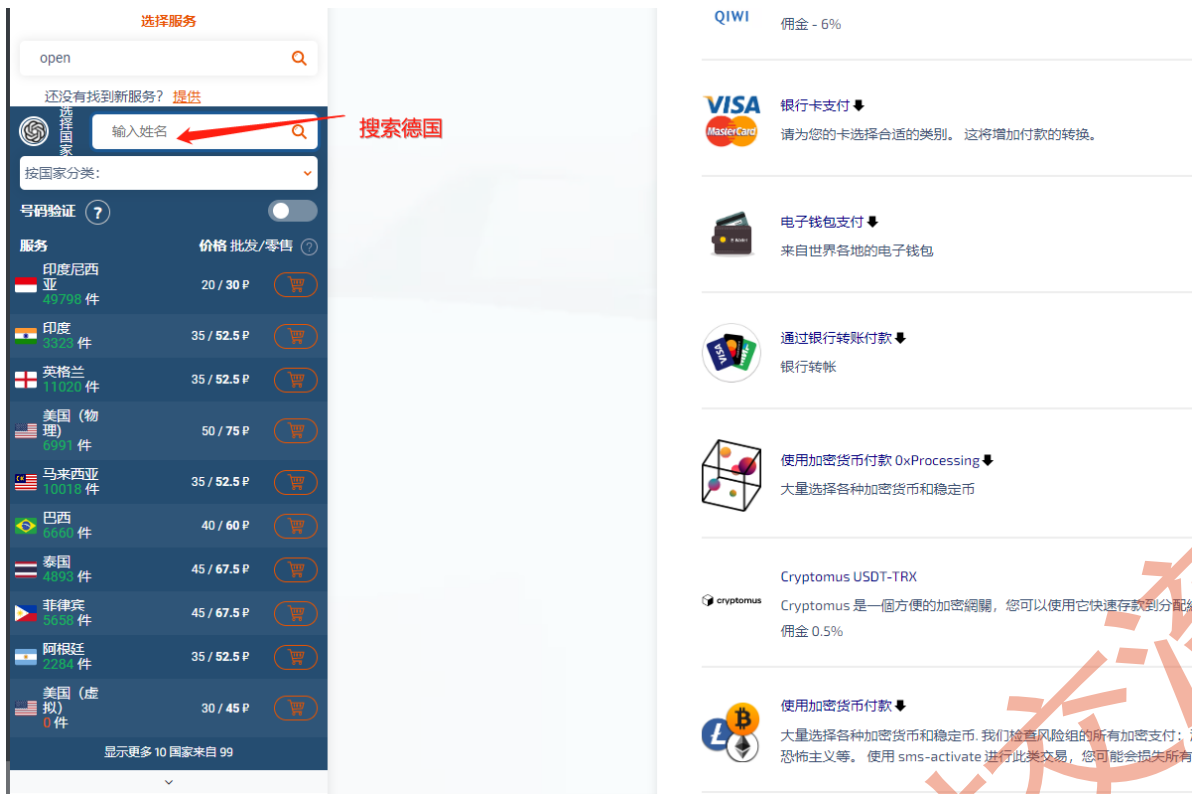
选择服务

open

还没有找到新服务？ 提供

选择国家

输入姓名

搜索德国

按国家分类：

号码验证 ?

服务 价格 批发/零售 ?

印度尼西亚
49798 件
20 / 30 ₽

印度
3323 件
35 / 52.5 ₽

英格兰
11020 件
35 / 52.5 ₽

美国（物理）
6991 件
50 / 75 ₽

马来西亚
10018 件
35 / 52.5 ₽

巴西
6660 件
40 / 60 ₽

泰国
4893 件
45 / 67.5 ₽

菲律宾
5658 件
45 / 67.5 ₽

阿根廷
2284 件
35 / 52.5 ₽

美国（虚拟）
0 件
30 / 45 ₽

显示更多 10 国家来自 99

QIWI
佣金 - 6%

VISA MasterCard
银行卡支付
请为您的卡选择合适的类别。 这将增加付款的转换。

电子钱包支付
来自世界各地的电子钱包

通过银行转账付款
银行转帐

使用加密货币付款 0xProcessing
大量选择各种加密货币和稳定币

cryptomus
Cryptomus USDT-TRX
Cryptomus 是一個方便的加密網關，您可以使用它快速存款到分配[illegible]
佣金 0.5%

使用加密货币付款
大量选择各种加密货币和稳定币. 我们检查风险组的所有加密支付：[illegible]
恐怖主义等。 使用 sms-activate 进行此类交易，您可能会损失所有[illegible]